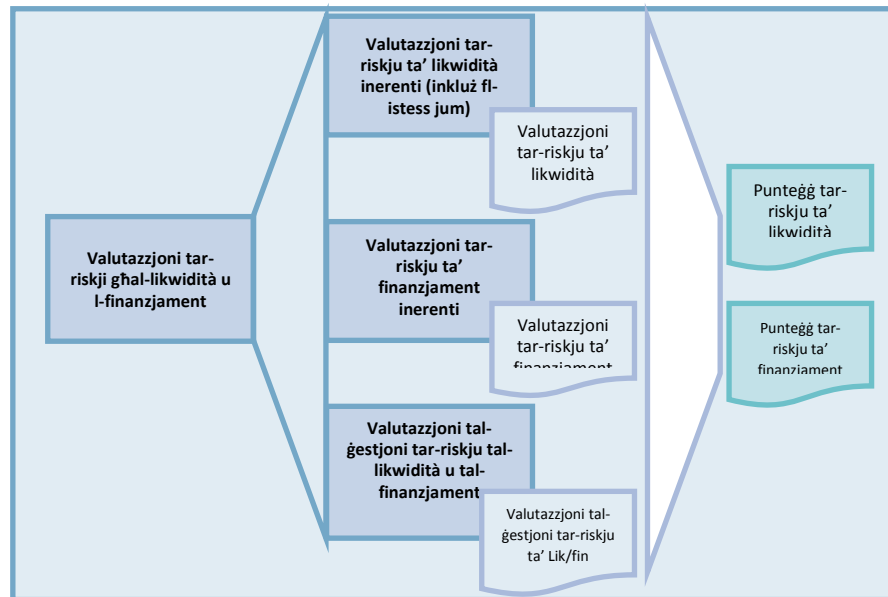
Valutazzjoni tar-riskji għal-likwidità u l-finanzjament

Valutazzjoni tar-riskju ta' likwidità inerenti (inkluż fl-istess jum)

Valutazzjoni tar-riskju ta' likwidità

Valutazzjoni tar-riskju ta' finanzjament inerenti

Valutazzjoni tar-riskju ta' finanzjament

Valutazzjoni tal-ġestjoni tar-riskju tal-likwidità u tal-finanzjament

Valutazzjoni tal-ġestjoni tar-riskju ta' Lik/fin

Punteġġ tar-riskju ta' likwidità

Punteġġ tar-riskju ta' finanzjament